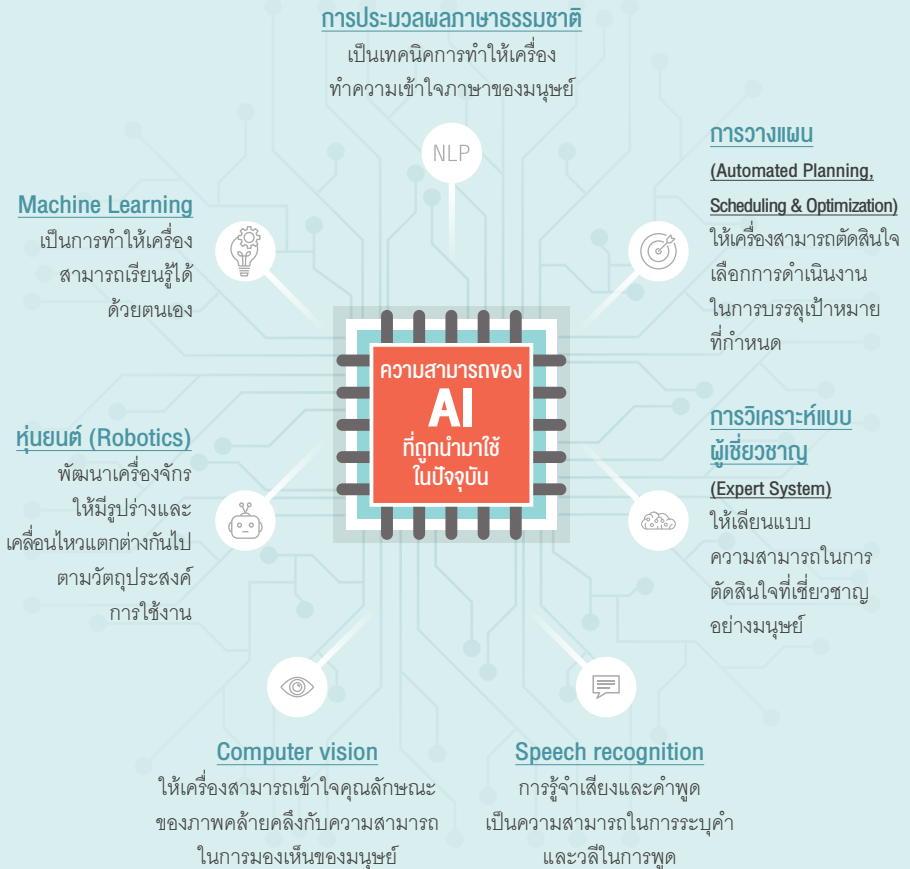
การประมวลผลภาษาธรรมชาติ
เป็นเทคนิคการทำให้เครื่อง ทำความเข้าใจภาษาของมนุษย์

NLP

Machine Learning
เป็นการทำให้เครื่อง สามารถเรียนรู้ได้ ด้วยตนเอง

การวางแผน
(Automated Planning, Scheduling & Optimization)
ให้เครื่องสามารถตัดสินใจ เลือกการดำเนินงาน ในการบรรลุเป้าหมาย ที่กำหนด

ความสามารถของ
AI
ที่ถูกนำมาใช้ ในปัจจุบัน

หุ่นยนต์ (Robotics)
พัฒนาเครื่องจักร ให้มีรูปร่างและ เคลื่อนไหวแตกต่างกันไป ตามวัตถุประสงค์ การใช้งาน

การวิเคราะห์แบบ ผู้เชี่ยวชาญ
(Expert System)
ให้เลียนแบบ ความสามารถในการ ตัดสินใจที่เชี่ยวชาญ อย่างมนุษย์

Computer vision
ให้เครื่องสามารถเข้าใจคุณลักษณะ ของภาพคล้ายคลึงกับความสามารถ ในการมองเห็นของมนุษย์

Speech recognition
การรู้จำเสียงและคำพูด เป็นความสามารถในการระบุคำ และวลีในการพูด